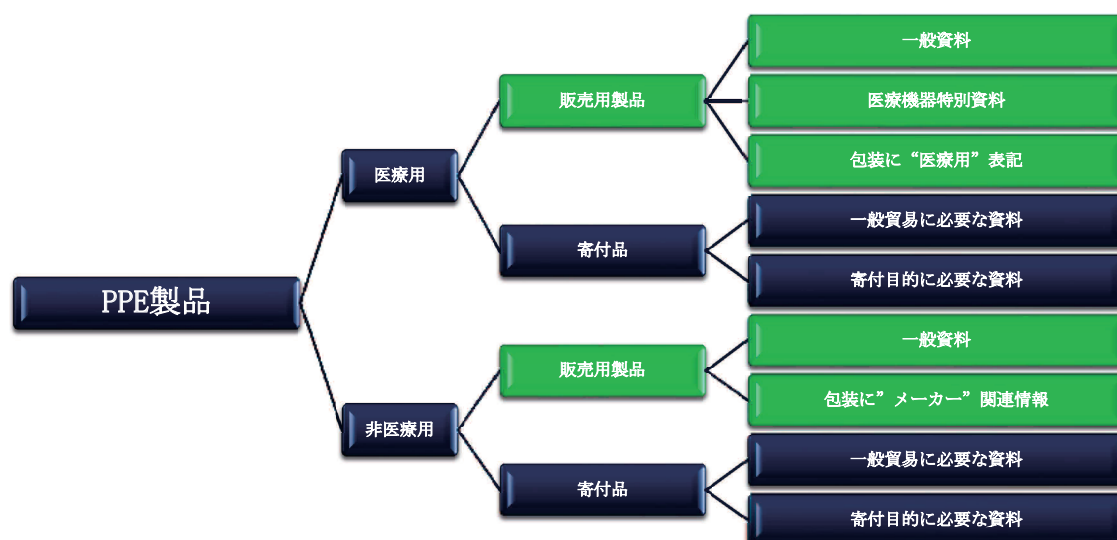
PPE製品

医療用

販売用製品

一般資料

医療機器特別資料

包装に“医療用”表記

寄付品

一般貿易に必要な資料

寄付目的に必要な資料

非医療用

販売用製品

一般資料

包装に”メーカー”関連情報

寄付品

一般貿易に必要な資料

寄付目的に必要な資料